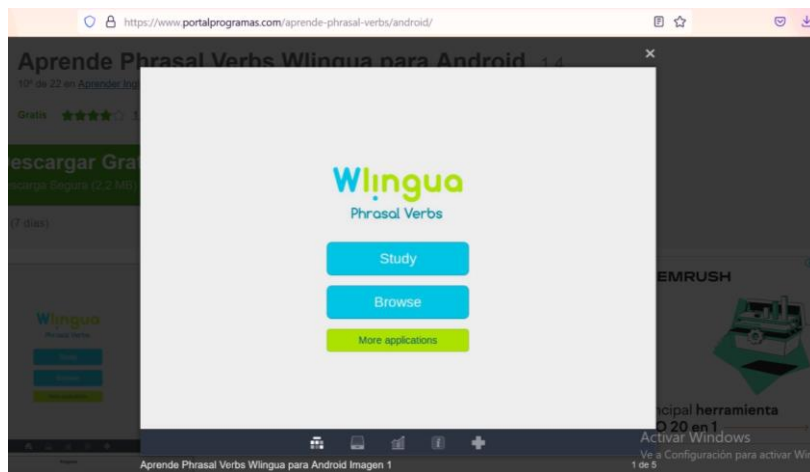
https://www.portalprogramas.com/aprende-phrasal-verbs/android/

Aprende Phrasal Verbs Wlingua para Android 1.4

10º de 22 en Aprender Ingl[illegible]

Gratis ★★★★☆ 1

escargar Grat

escarga Segura (2,2 MB)

(7 días)

Wlingua
Phrasal Verbs

Study

Browse

More applications

EMRUSH

cipal herramienta
O 20 en 1

Activar Windows
Ve a Configuración para activar Wi

Aprende Phrasal Verbs Wlingua para Android Imagen 1

1 de 5